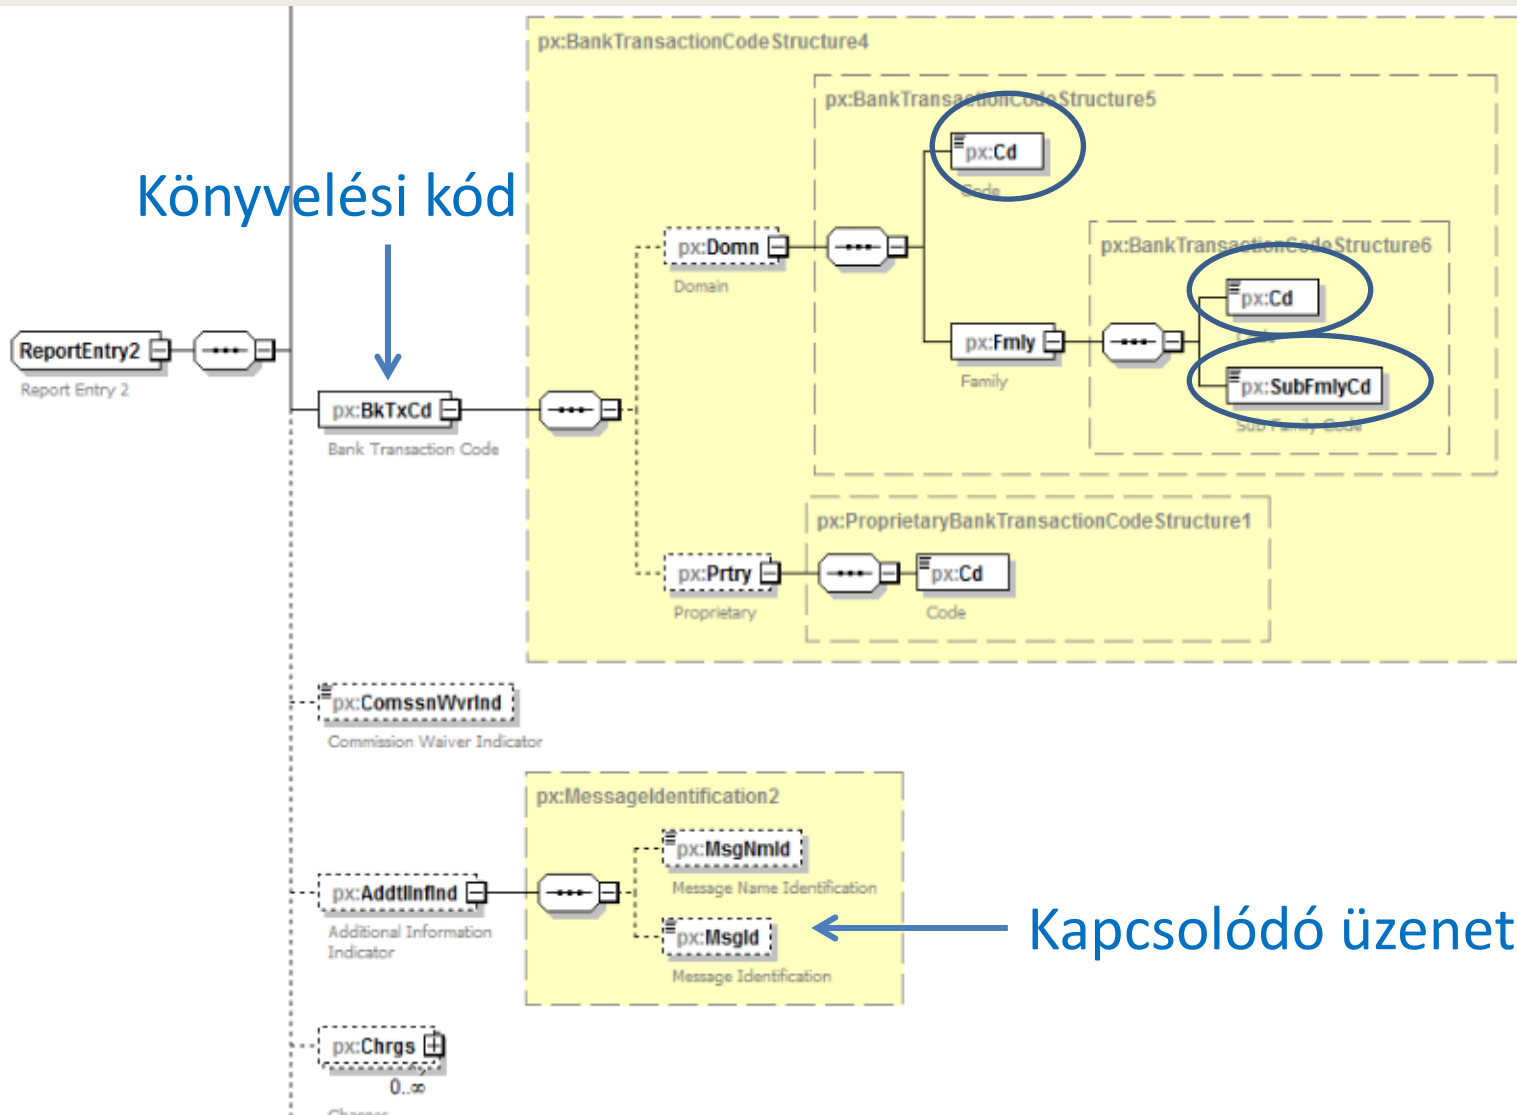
px:BankTransactionCodeStructure4

px:BankTransactionCodeStructure5

px:Cd
Code

Könyvelési kód

px:Domn
Domain

px:BankTransactionCodeStructure6

px:Cd
Code

px:Fmly
Family

px:SubFmlyCd
Sub Family Code

ReportEntry2
Report Entry 2

px:BkTxCd
Bank Transaction Code

px:ProprietaryBankTransactionCodeStructure1

px:Prtry
Proprietary

px:Cd
Code

px:ComssnWvrInd
Commission Waiver Indicator

px:MessageIdentification2

px:MsgNmId
Message Name Identification

px:AddtlInfInd
Additional Information Indicator

px:MsgId
Message Identification

Kapcsolódó üzenet

px:Chrgs
0..∞
Charges